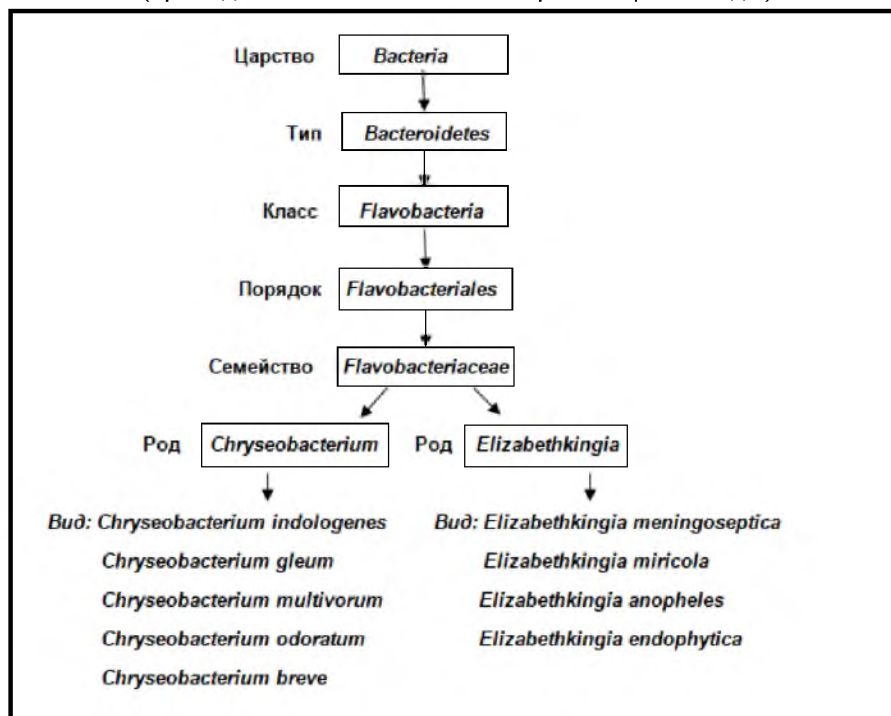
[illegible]

Царство Bacteria

Тип Bacteroidetes

Класс Flavobacteria

Порядок Flavobacteriales

Семейство Flavobacteriaceae

Род Chryseobacterium

Род Elizabethkingia

Вид: Chryseobacterium indologenes
Chryseobacterium gleum
Chryseobacterium multivorum
Chryseobacterium odoratum
Chryseobacterium breve

Вид: Elizabethkingia meningoseptica
Elizabethkingia miricola
Elizabethkingia anopheles
Elizabethkingia endophytica